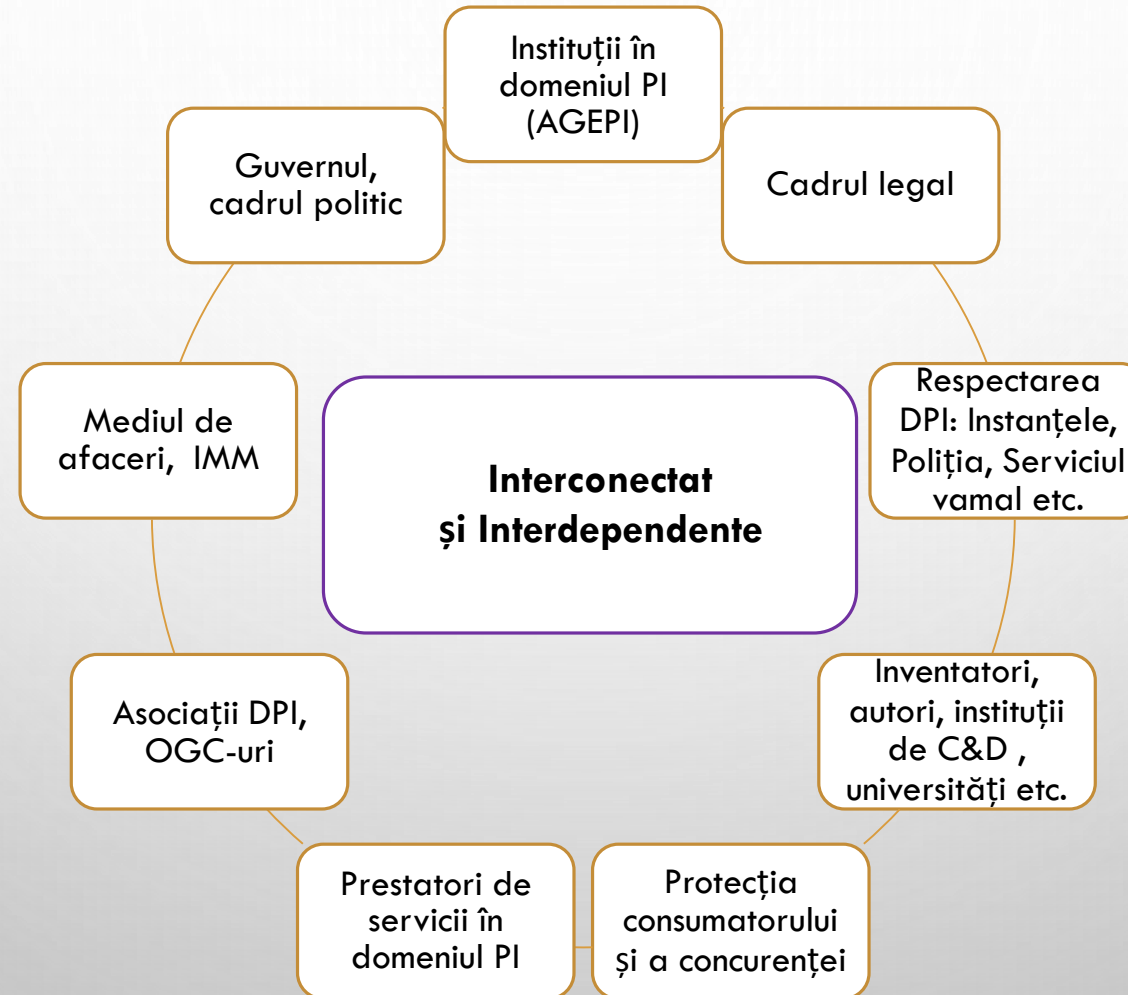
Instituții în domeniul PI (AGEPI)

Cadrul legal

Respectarea DPI: Instanțele, Poliția, Serviciul vamal etc.

Inventatori, autori, instituții de C&D , universități etc.

Protecția consumatorului și a concurenței

Prestatori de servicii în domeniul PI

Asociații DPI, OGC-uri

Mediul de afaceri, IMM

Guvernul, cadrul politic

**Interconectat și Interdependente**